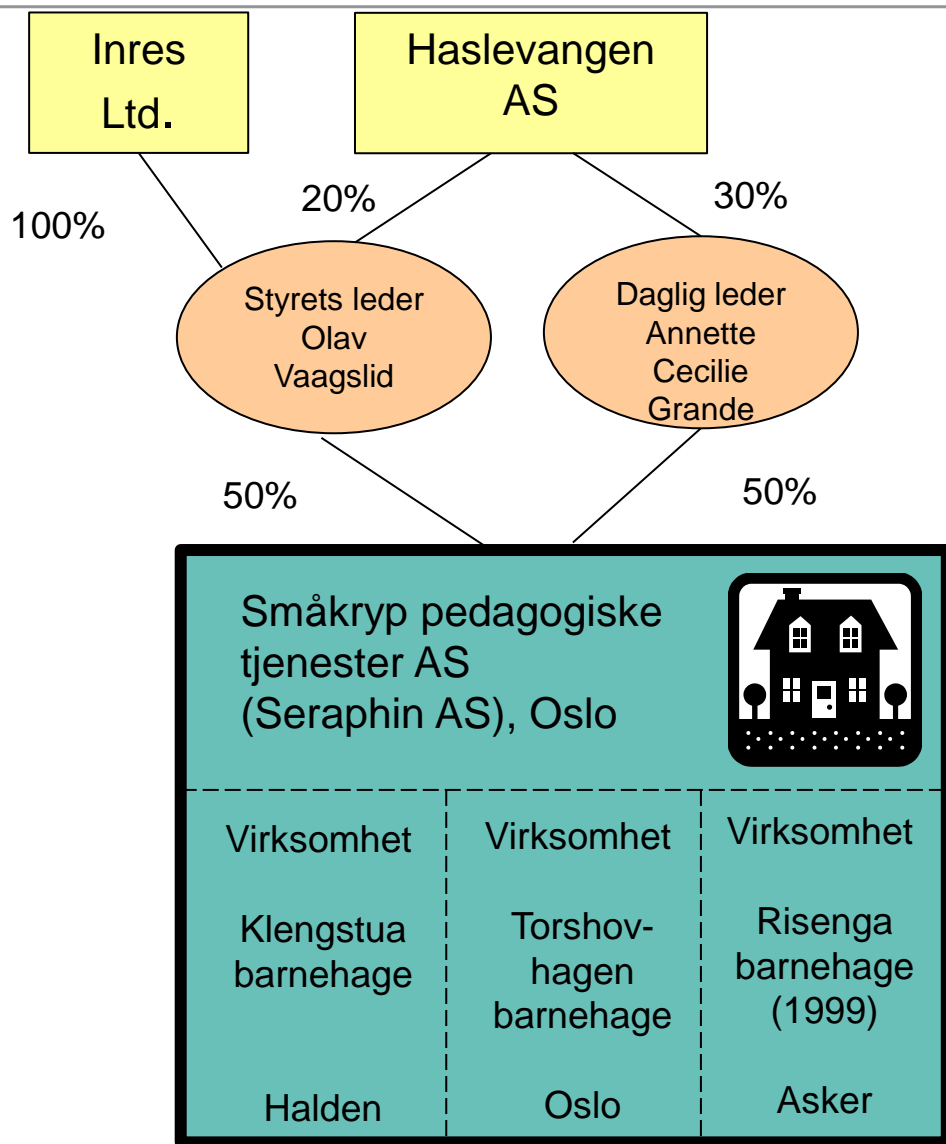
Inres Ltd.

Haslevangen AS

100%

20%

30%

Styrets leder Olav Vaagslid

Daglig leder Annette Cecilie Grande

50%

50%

Småkryp pedagogiske tjenester AS (Seraphin AS), Oslo

Virksomhet

Klengstua barnehage

Halden

Virksomhet

Torshovhagen barnehage

Oslo

Virksomhet

Risenga barnehage (1999)

Asker